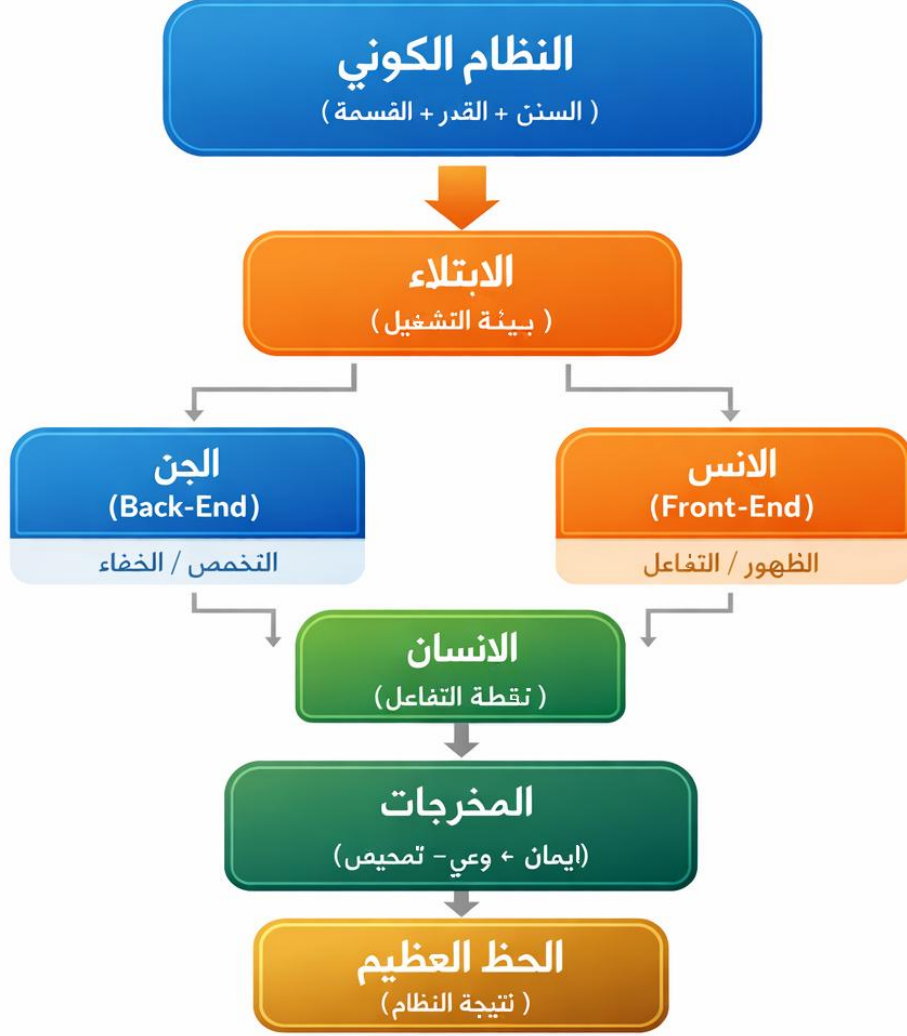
النظام الكوني
( السنن + القدر + القسمة )

الابتلاء
( بيئة التشغيل )

الانس
(Front-End)
الظهور / التفاعل

الجن
(Back-End)
التخمص / الخفاء

الانسان
( نقطة التفاعل )

المخرجات
(ايمان + وعي - تمحيص)

الحظ العظيم
( نتيجة النظام )